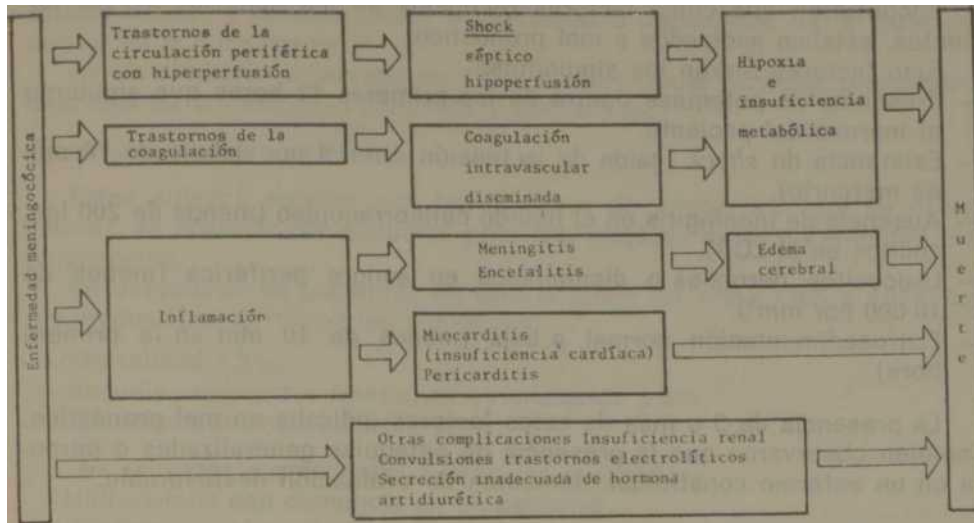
Enfermedad meningocócica

Trastornos de la circulación periférica con hiperperfusión

Shock séptico hipoperfusión

Hipoxia e insuficiencia metabólica

Trastornos de la coagulación

Coagulación intravascular diseminada

Inflamación

Meningitis Encefalitis

Edema cerebral

Miocarditis (insuficiencia cardíaca) Pericarditis

Otras complicaciones Insuficiencia renal Convulsiones trastornos electrolíticos Secreción inadecuada de hormona artidiurética

M u e r t e